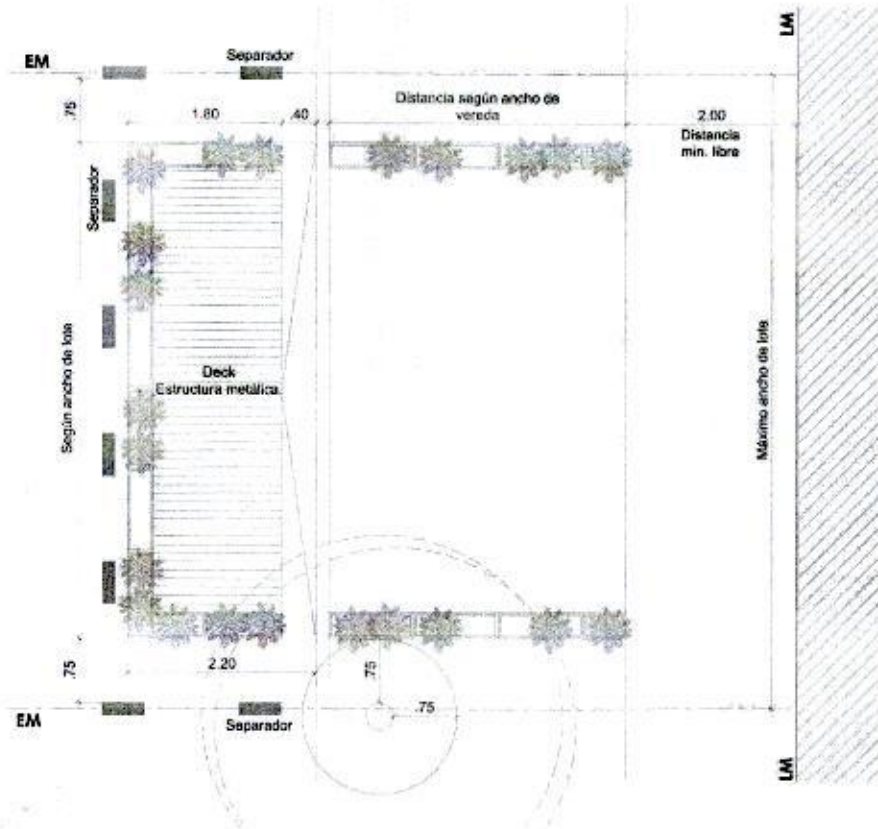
LM

EM

Separador

.75

1.80

.40

Distancia según ancho de vereda

2.00

Distancia mín. libre

Separador

Según ancho de lote

Deck
Estructura metálica

Máximo ancho de lote

.75

2.20

.75

.75

EM

Separador

LM